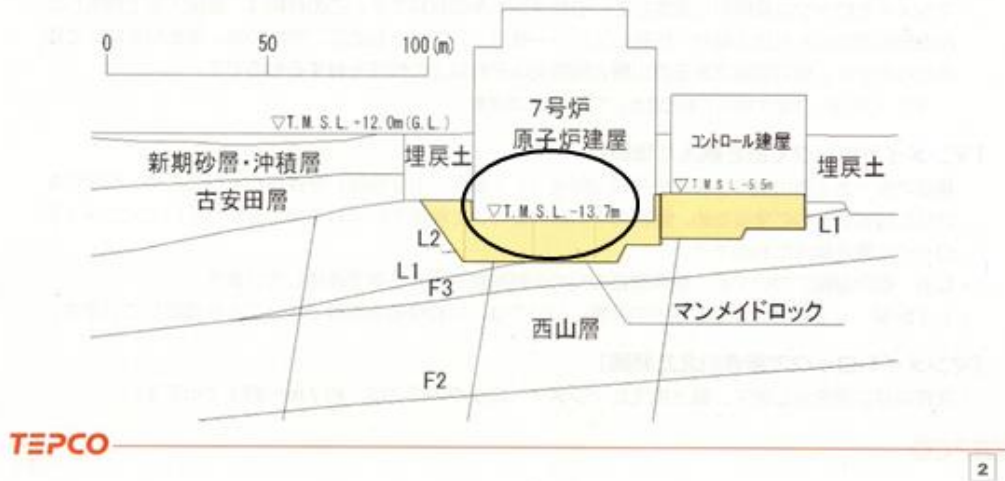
0 50 100(m)

▽T.M.S.L.-12.0m(G.L.)

7号炉
原子炉建屋

コントロール建屋

新期砂層・沖積層

埋戻土

埋戻土

▽T.M.S.L.-5.5m

古安田層

▽T.M.S.L.-13.7m

L1

L2

L1

F3

マンメイドロック

西山層

F2

TEPCO

2